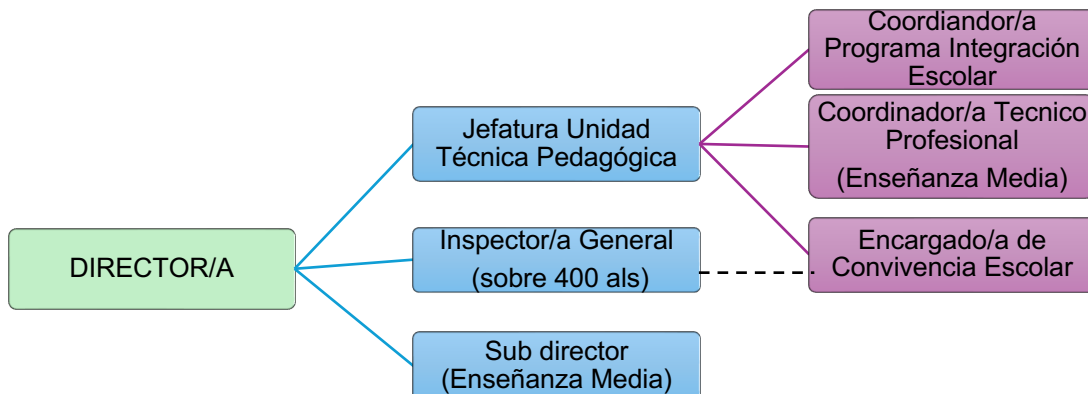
DIRECTOR/A

Jefatura Unidad Técnica Pedagógica

Inspector/a General (sobre 400 als)

Sub director (Enseñanza Media)

Coordiandor/a Programa Integración Escolar

Coordinador/a Tecnico Profesional (Enseñanza Media)

Encargado/a de Convivencia Escolar